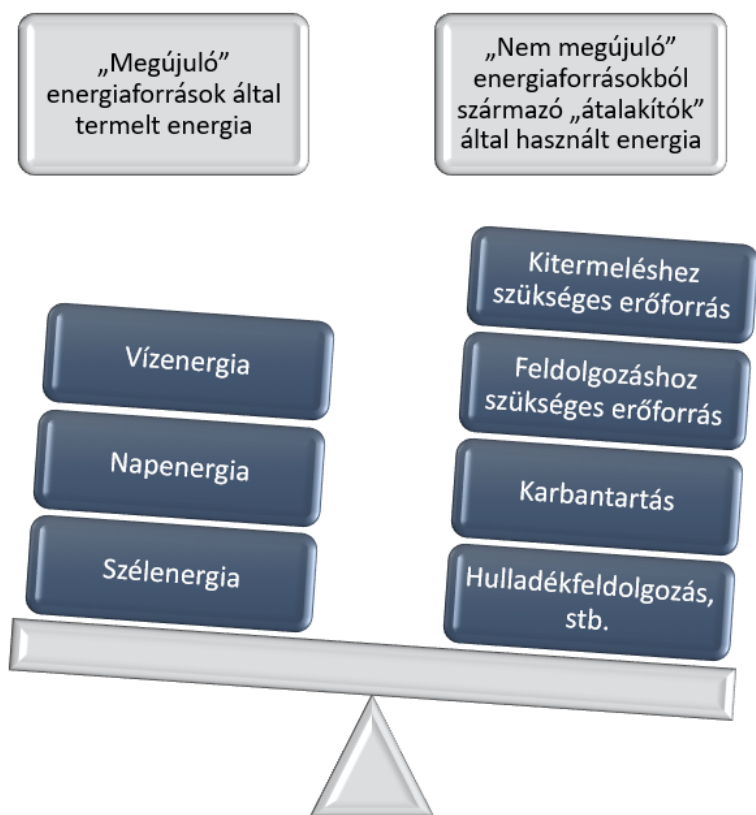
„Megújuló” energiaforrások által termelt energia

„Nem megújuló” energiaforrásokból származó „átalakítók” által használt energia

Vízenergia

Napenergia

Szélenergia

Kitermeléshez szükséges erőforrás

Feldolgozáshoz szükséges erőforrás

Karbantartás

Hulladékfeldolgozás, stb.